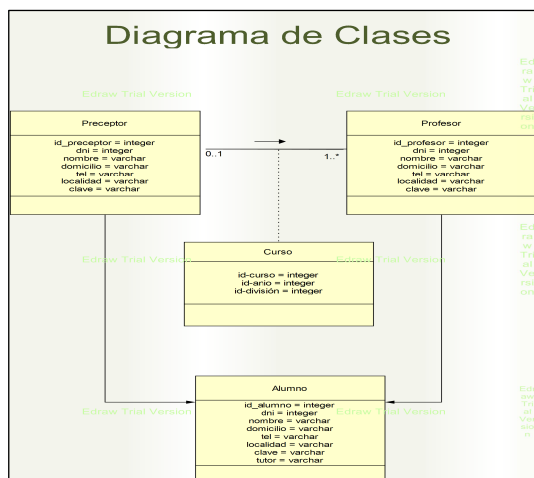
Diagrama de Clases

Edraw Trial Version

Edraw Trial Version

Preceptor

id_preceptor = integer
dni = integer
nombre = varchar
domicilio = varchar
tel = varchar
localidad = varchar
clave = varchar

0..1

1..*

Profesor

id_profesor = integer
dni = integer
nombre = varchar
domicilio = varchar
tel = varchar
localidad = varchar
clave = varchar

Edraw Trial Version

Edraw Trial Version

Curso

id-curso = integer
id-anio = integer
id-división = integer

Alumno

id_alumno = integer
dni = integer
nombre = varchar
domicilio = varchar
tel = varchar
localidad = varchar
clave = varchar
tutor = varchar

Edraw Trial Version

Edraw Trial Version